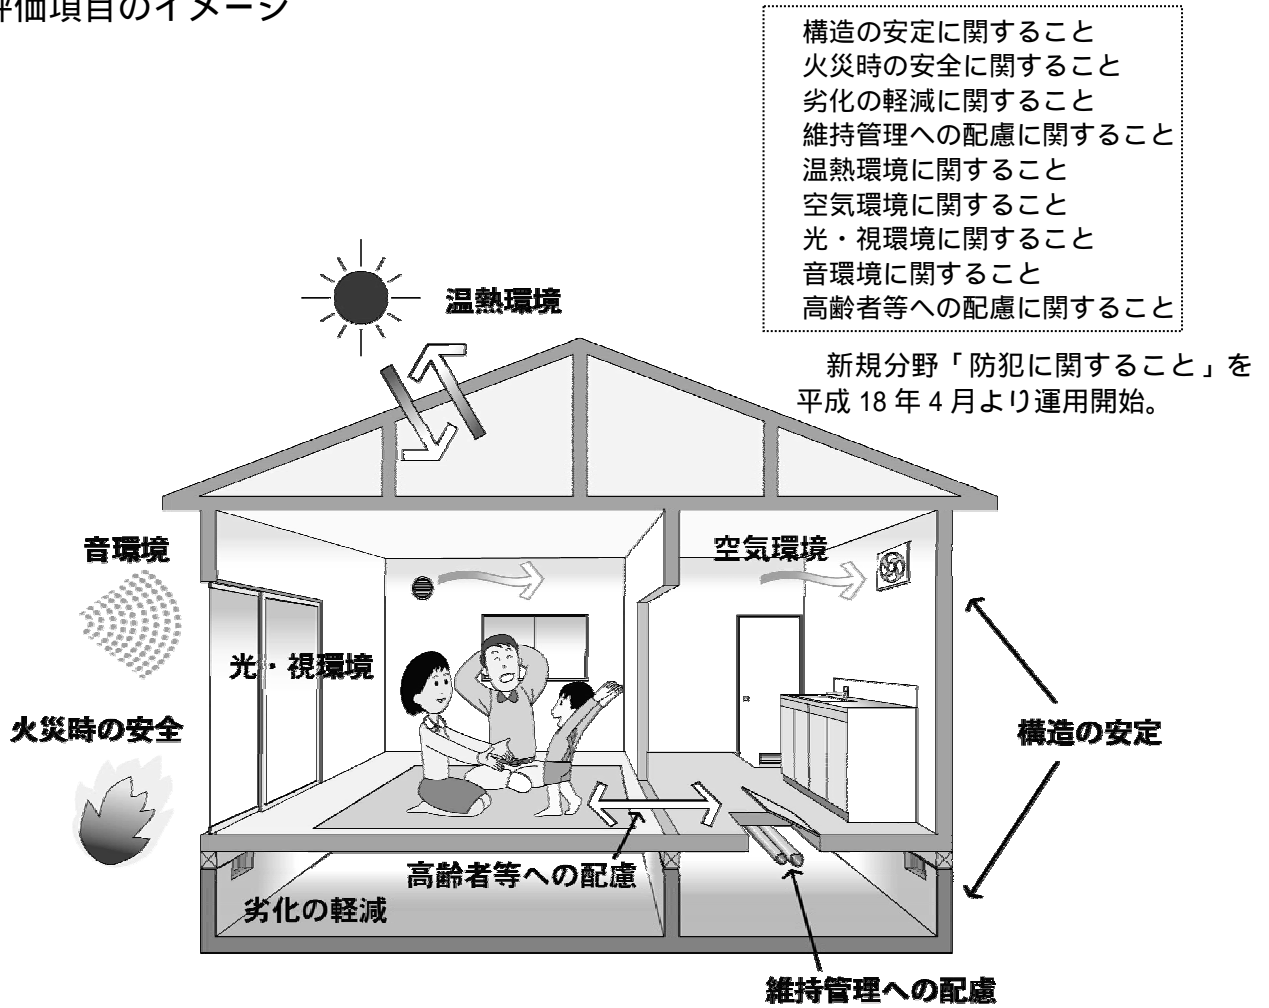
評価項目のイメージ

構造の安定に関すること
火災時の安全に関すること
劣化の軽減に関すること
維持管理への配慮に関すること
温熱環境に関すること
空気環境に関すること
光・視環境に関すること
音環境に関すること
高齢者等への配慮に関すること

新規分野「防犯に関すること」を平成 18 年 4 月より運用開始。

温熱環境

音環境

空気環境

光・視環境

火災時の安全

構造の安定

高齢者等への配慮

劣化の軽減

維持管理への配慮